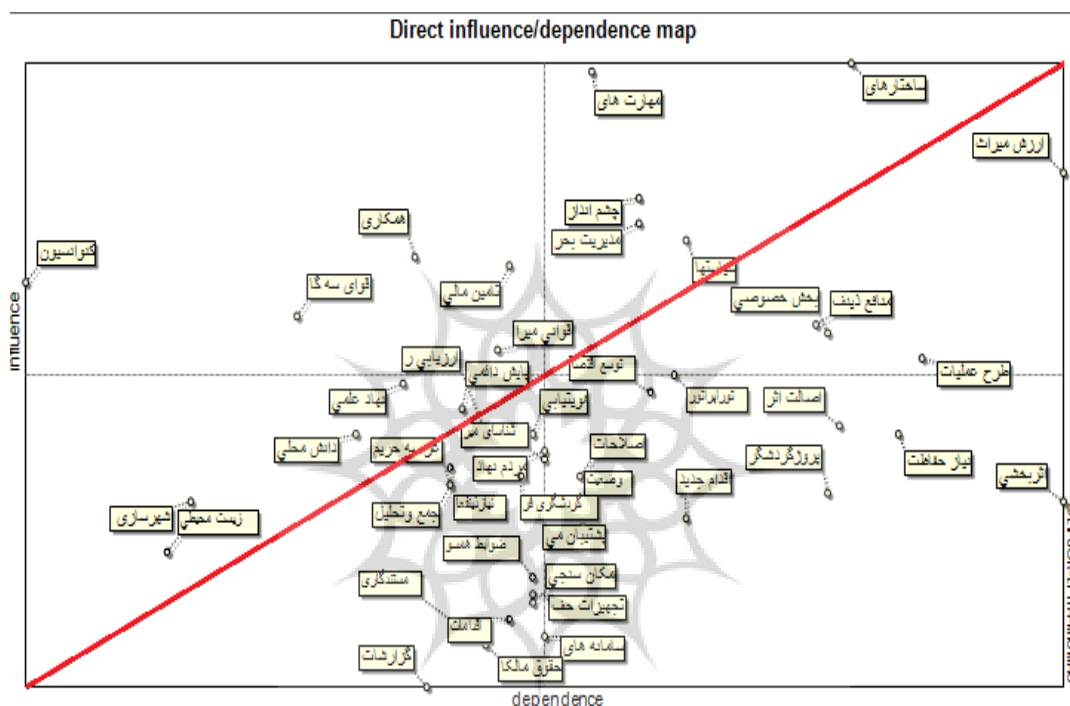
Direct influence/dependence map

Influence

dependence

مهارت های
ساختارهای
ارزش میراث
چشم انداز
مدیریت بحر
همکاری
کنواسیون
قوای سه گا
تامین مالی
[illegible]
بخش خصوصی
مدافع ذینف
قوانین میرا
ارزیابی ر
پایش دائمی
توسع اقتصا
طرح عملیات
نهاد علمی
تورابراتور
اصالت اثر
دوبیتیابی
شناسایی مو
دانش محلی
حریم حریم
صلاحات
پروژگردشگر
مردم نهاد
وضعیت
اقدام جدید
نیاز حفاظت
اثربخشی
تعارضات
گردشگری فر
زیست محیطی
شهرسازی
جمع وتحلیل
پشتیبان می
ضوابط همسو
مکان سنجی
مستندگاری
تجهیزات حفا
اقامت
سامانه های
حقوق مالکا
گزارشات